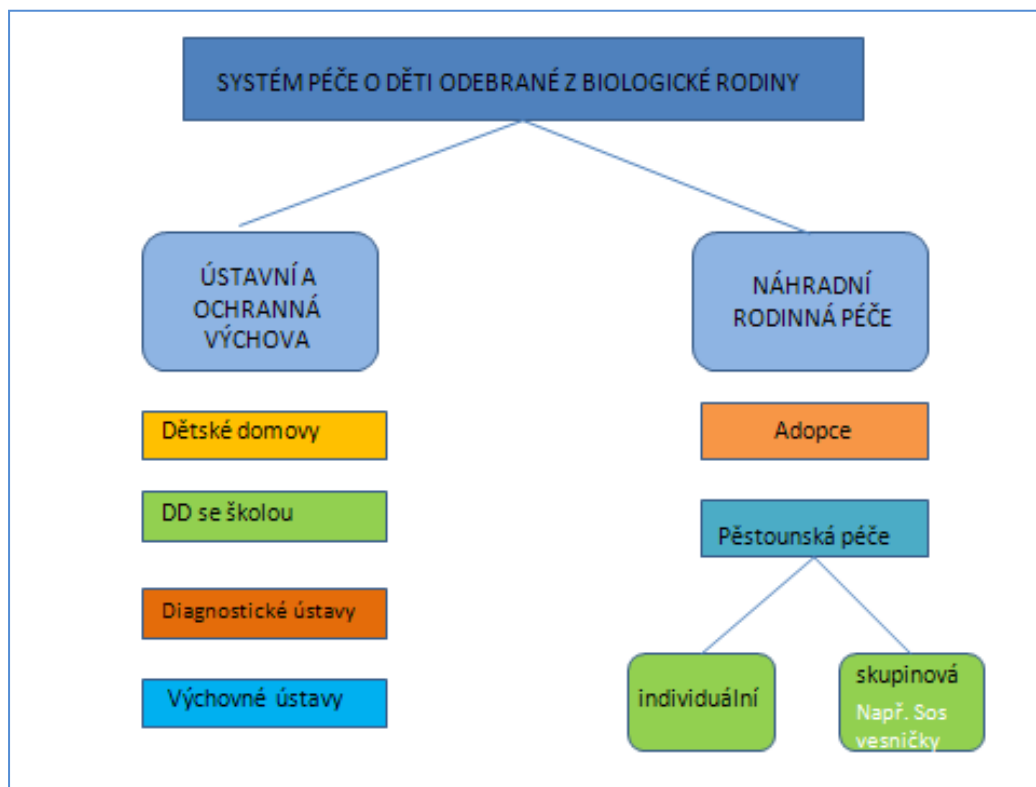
SYSTÉM PÉČE O DĚTI ODEBRANÉ Z BIOLOGICKÉ RODINY

ÚSTAVNÍ A OCHRANNÁ VÝCHOVA

NÁHRADNÍ RODINNÁ PÉČE

Dětské domovy

DD se školou

Diagnostické ústavy

Výchovné ústavy

Adopce

Pěstounská péče

individuální

skupinová

Např. Sos vesničky